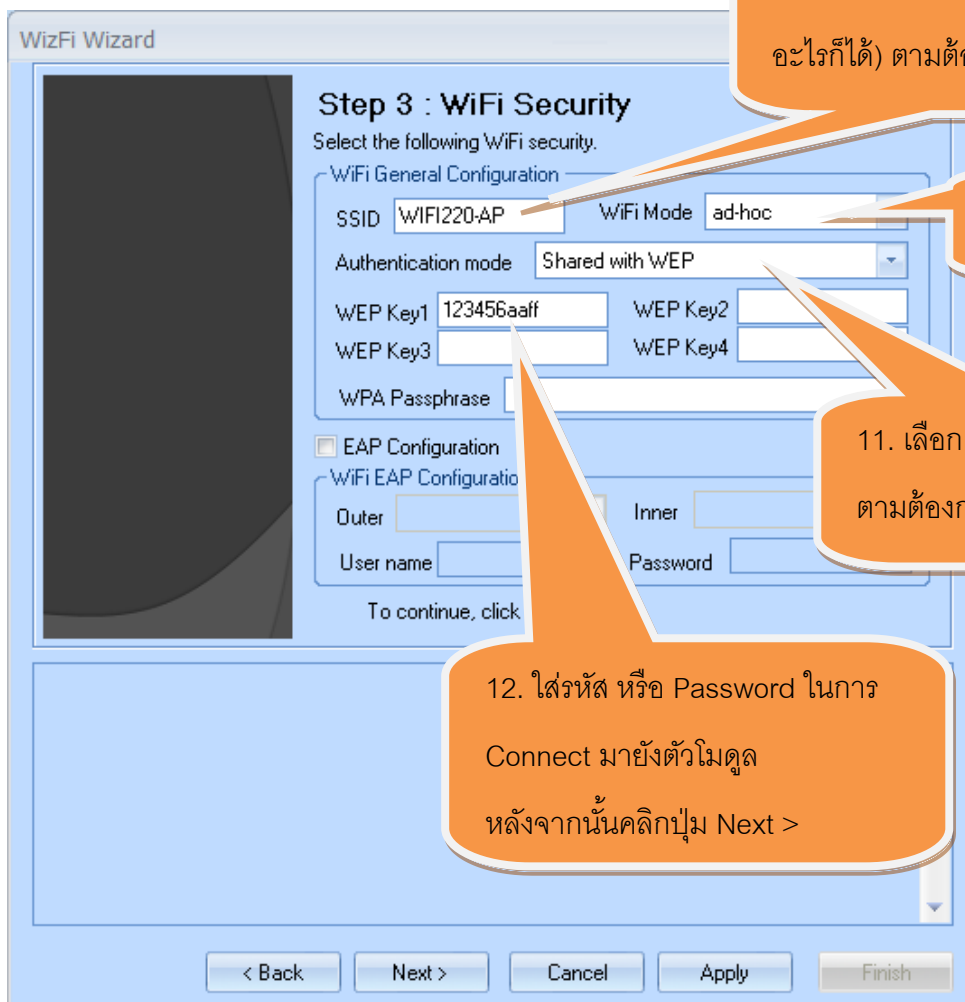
WizFi Wizard

อะไรก็ได้) ตามต้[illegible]

Step 3 : WiFi Security

Select the following WiFi security.

WiFi General Configuration

SSID WIFI220-AP

WiFi Mode ad-hoc

Authentication mode Shared with WEP

WEP Key1 123456aaff

WEP Key2

WEP Key3

WEP Key4

WPA Passphrase

EAP Configuration

WiFi EAP Configuratio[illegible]

Outer

Inner

User name

Password

To continue, click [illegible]

11. เลือก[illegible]

ตามต้องก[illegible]

12. ใส่รหัส หรือ Password ในการ Connect มายังตัวโมดูล หลังจากนั้นคลิกปุ่ม Next >

< Back

Next >

Cancel

Apply

Finish